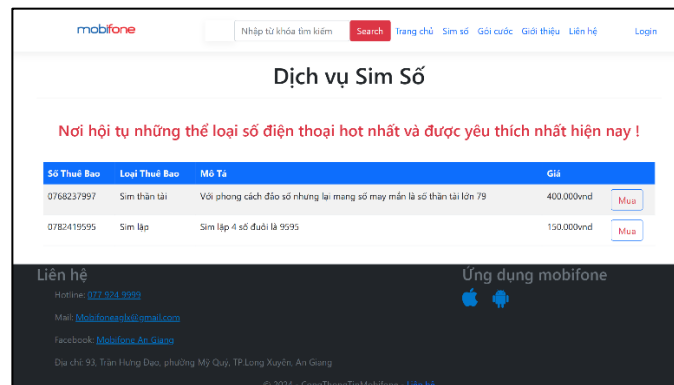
mobifone

Nhập từ khóa tìm kiếm Search Trang chủ Sim số Gói cước Giới thiệu Liên hệ Login

Dịch vụ Sim Số

Nơi hội tụ những thể loại số điện thoại hot nhất và được yêu thích nhất hiện nay !

| Số Thuê Bao | Loại Thuê Bao | Mô Tả | Giá | |
|---|---|---|---|---|
| 0768237997 | Sim thần tài | Với phong cách đảo số nhưng lại mang số may mắn là số thần tài lớn 79 | 400.000vnd | Mua |
| 0782419595 | Sim lặp | Sim lặp 4 số đuôi là 9595 | 150.000vnd | Mua |

Liên hệ

Hotline: 077 924 9999

Mail: Mobifoneagkx@gmail.com

Facebook: Mobifone An Giang

Địa chỉ: 93, Trần Hưng Đạo, phường Mỹ Quý, TP.Long Xuyên, An Giang

Ứng dụng mobifone

© 2024 - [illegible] - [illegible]